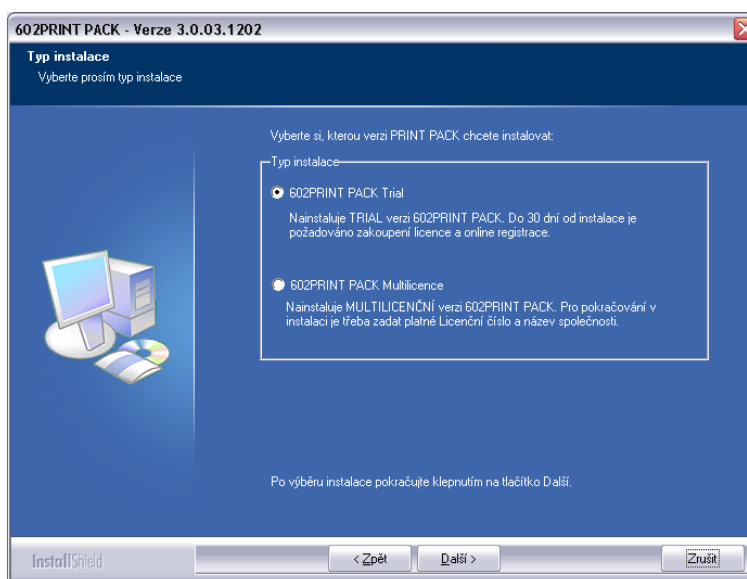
602PRINT PACK - Verze 3.0.03.1202

Typ instalace
Vyberte prosím typ instalace

Vyberte si, kterou verzi PRINT PACK chcete instalovat:

Typ instalace

602PRINT PACK Trial

Nainstaluje TRIAL verzi 602PRINT PACK. Do 30 dní od instalace je požadováno zakoupení licence a online registrace.

602PRINT PACK Multilicence

Nainstaluje MULTILICENČNÍ verzi 602PRINT PACK. Pro pokračování v instalaci je třeba zadat platné Licenční číslo a název společnosti.

Po výběru instalace pokračujte klepnutím na tlačítko Další.

InstallShield

< Zpět

Další >

Zrušit